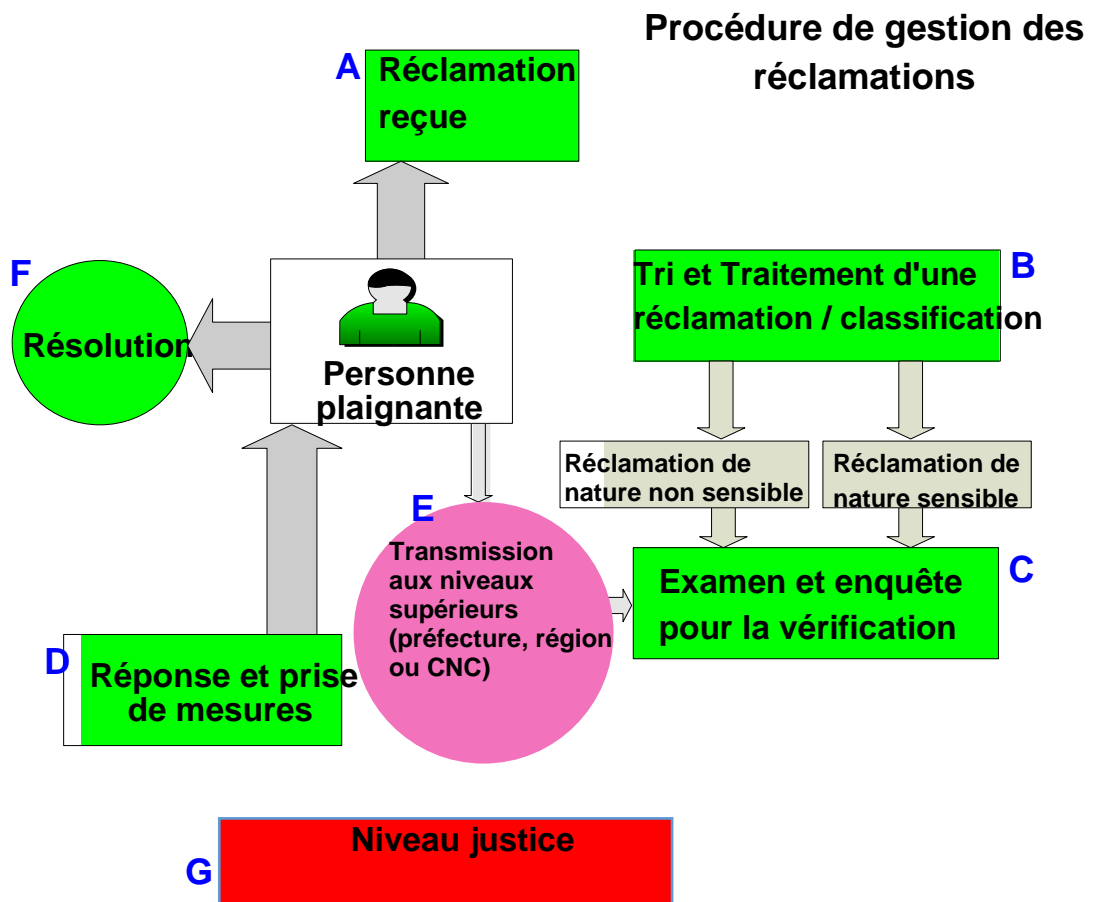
Procédure de gestion des réclamations

A Réclamation reçue

F Résolution

Personne plaignante

B Tri et Traitement d'une réclamation / classification

Réclamation de nature non sensible

Réclamation de nature sensible

E Transmission aux niveaux supérieurs (préfecture, région ou CNC)

C Examen et enquête pour la vérification

D Réponse et prise de mesures

G Niveau justice